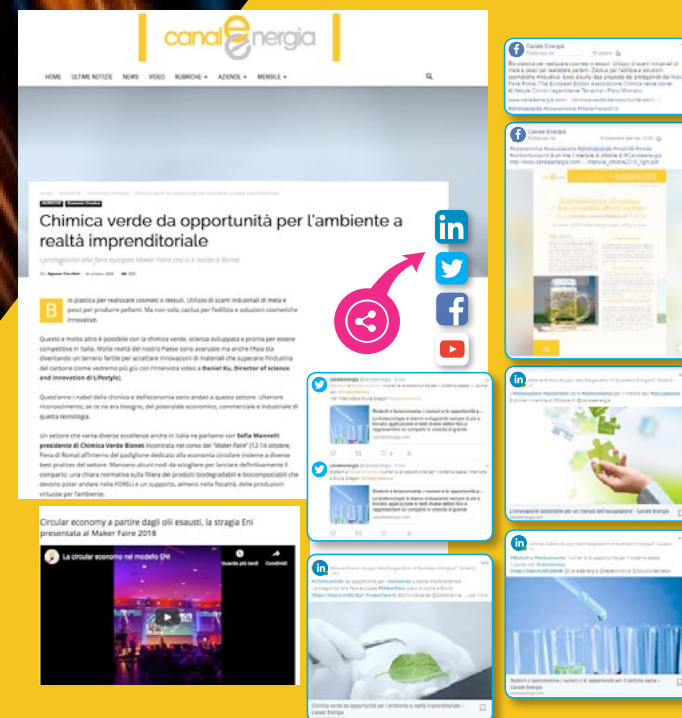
canale energia

HOME ULTIME NOTIZIE NEWS VIDEO RUBRICHE AZIENDE MENSILE

Chimica verde da opportunità per l'ambiente a realtà imprenditoriale

I protagonisti alla fiera europea Maker Faire che si è svolta a Roma

Bio plastica per realizzare cosmesi o tessuti. Utilizzo di scarti industriali di mela e pesci per produrre pellami. Ma non solo, cactus per l'edilizia e soluzioni cosmetiche innovative.

Questo e molto altro è possibile con la chimica verde, scienza sviluppata e pronta per essere competitiva in Italia. Molte realtà del nostro Paese sono avanzate ma anche l'Asia sta diventando un terreno fertile per accettare innovazioni di materiali che superano l'industria del carbone (come vedremo più giù con l'intervista video a Daniel Ku, Director of science and innovation di Lifestyle).

Questi sono i nobel della chimica e dell'economia sono andati a questo settore. Ulteriore riconoscimento, se ce ne era bisogno, del potenziale economico, commerciale e industriale di questa tecnologia.

Un settore che vanta diverse eccellenze anche in Italia ne parliamo con Sofia Mannelli presidente di Chimica Verde Bionet incontrata nel corso del "Maker Faire" (12-14 ottobre, Fiera di Roma) all'interno del padiglione dedicato alla economia circolare insieme a diverse best practices del settore. Mancano alcuni nodi da sciogliere per lanciare definitivamente il comparto: una chiara normativa sulla filiera dei prodotti biodegradabili e biocompostabili che devono poter andare nella FORSU e un supporto, almeno nella fiscalità, delle produzioni virtuose per l'ambiente.

Circular economy a partire dagli olii esausti, la stragia Eni presentata al Maker Faire 2018

La circular economy nel modello Eni
Guarda più tardi Condividi

Canale Energia

Canale Energia

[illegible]

Biotech e bioeconomia. I numeri e le opportunità per il sistema paese

Biotech e bioeconomia. I numeri e le opportunità per il sistema paese

Chimica verde da opportunità per l'ambiente a realtà imprenditoriale - Canale Energia

L'innovazione sostenibile per un mercato del lavoratore - Canale Energia

Biotech e bioeconomia, i numeri e le opportunità per il sistema paese - Canale Energia